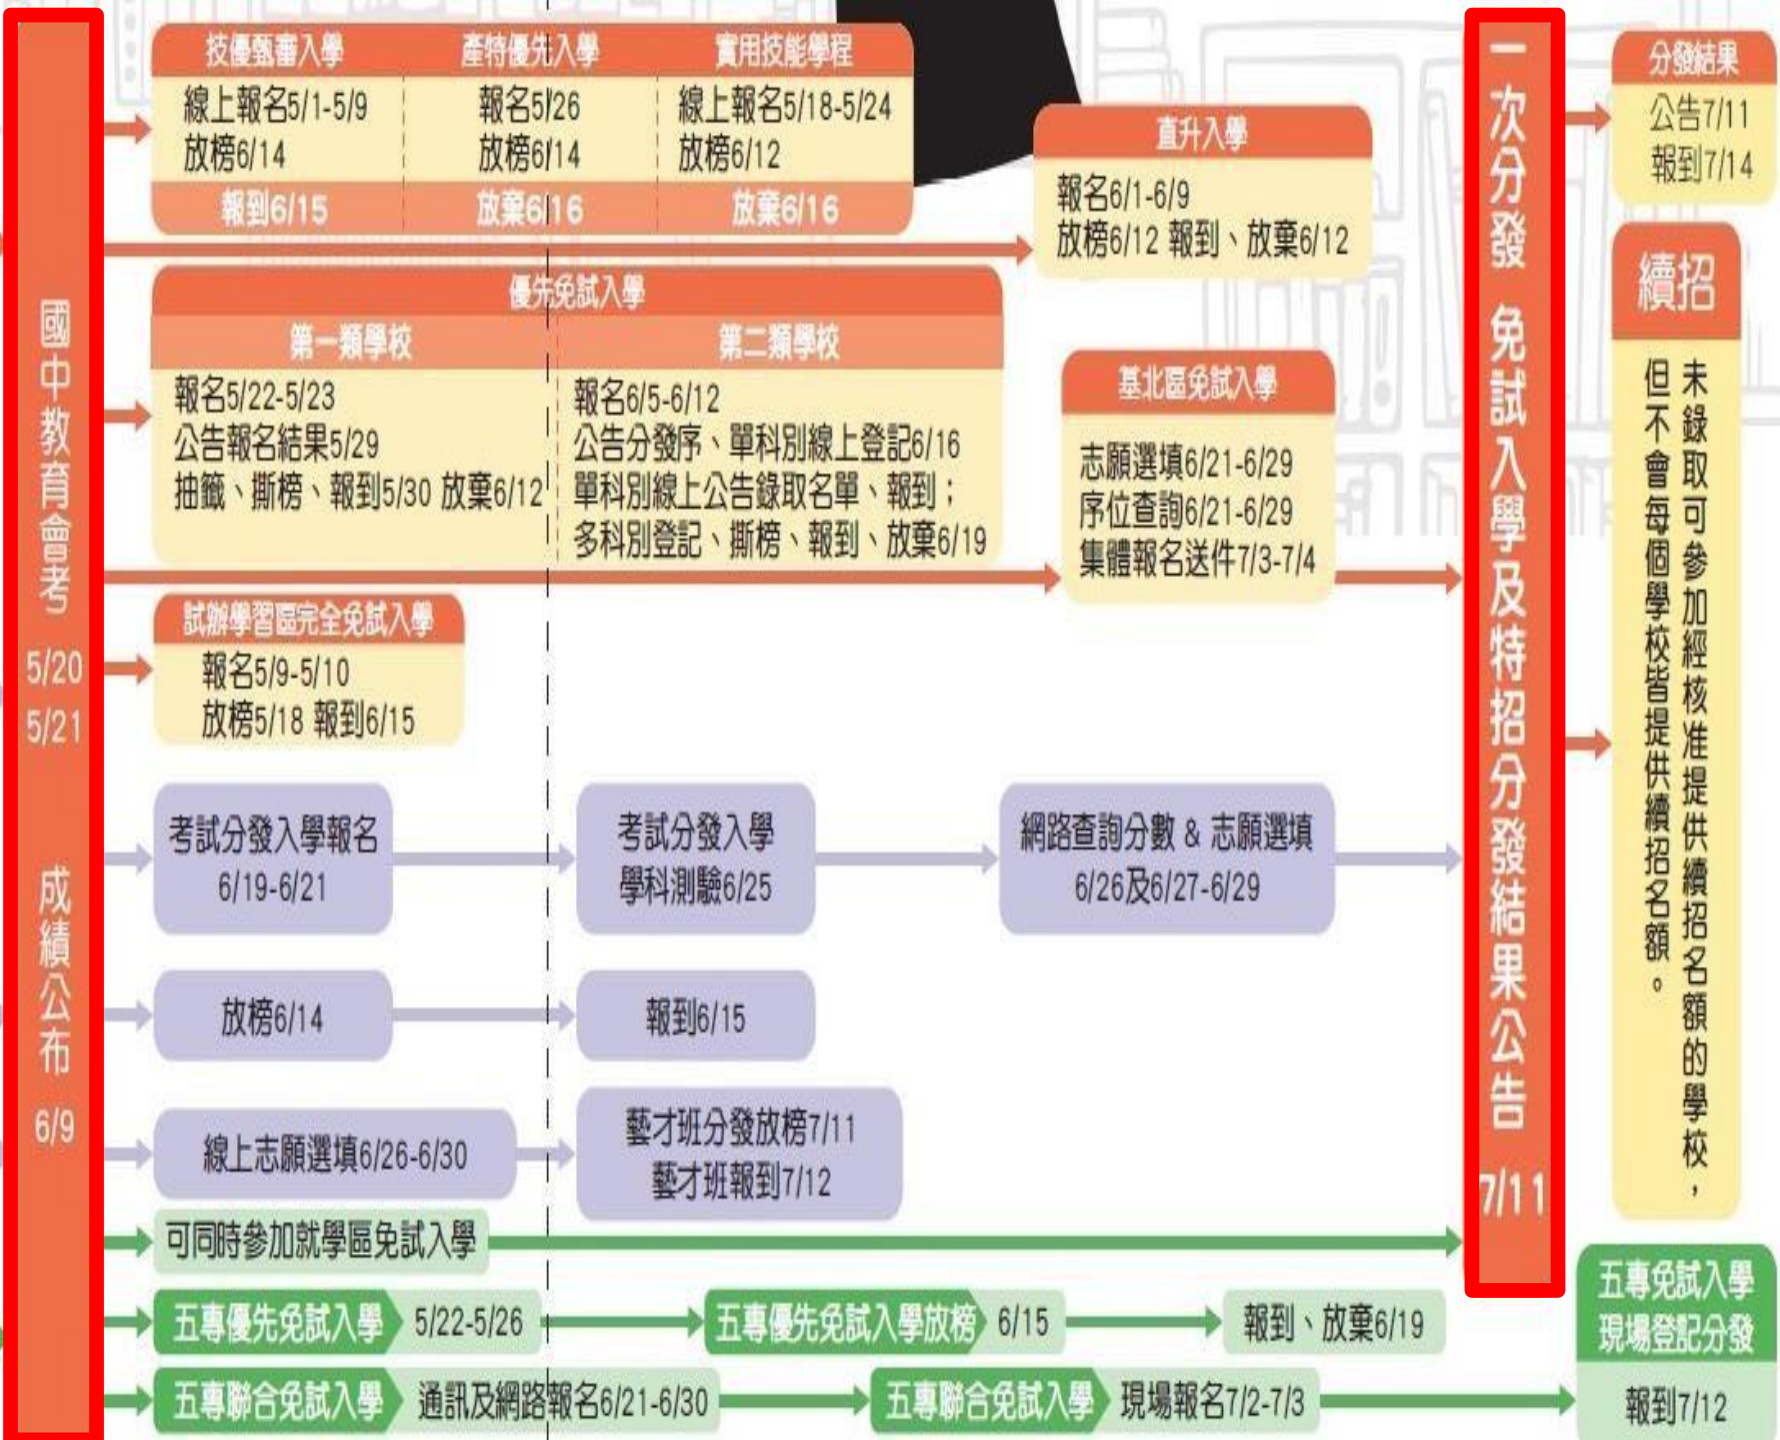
國中教育會考
5/20
5/21
成績公布
6/9

技優甄審入學
線上報名5/1-5/9
放榜6/14
報到6/15

產特優先入學
報名5/26
放榜6/14
放棄6/16

實用技能學程
線上報名5/18-5/24
放榜6/12
放棄6/16

直升入學
報名6/1-6/9
放榜6/12 報到、放棄6/12

優先免試入學
第一類學校
報名5/22-5/23
公告報名結果5/29
抽籤、撕榜、報到5/30 放棄6/12

第二類學校
報名6/5-6/12
公告分發序、單科別線上登記6/16
單科別線上公告錄取名單、報到；
多科別登記、撕榜、報到、放棄6/19

基北區免試入學
志願選填6/21-6/29
序位查詢6/21-6/29
集體報名送件7/3-7/4

試辦學習區完全免試入學
報名5/9-5/10
放榜5/18 報到6/15

考試分發入學報名
6/19-6/21

考試分發入學
學科測驗6/25

網路查詢分數 & 志願選填
6/26及6/27-6/29

放榜6/14

報到6/15

線上志願選填6/26-6/30

藝才班分發放榜7/11
藝才班報到7/12

可同時參加就學區免試入學

五專優先免試入學 5/22-5/26
五專優先免試入學放榜 6/15
報到、放棄6/19

五專聯合免試入學 通訊及網路報名6/21-6/30
五專聯合免試入學 現場報名7/2-7/3

一次分發 免試入學及特招分發結果公告 7/11

分發結果
公告7/11
報到7/14

續招
未錄取可參加經核准提供續招名額的學校，但不會每個學校皆提供續招名額。

五專免試入學
現場登記分發
報到7/12